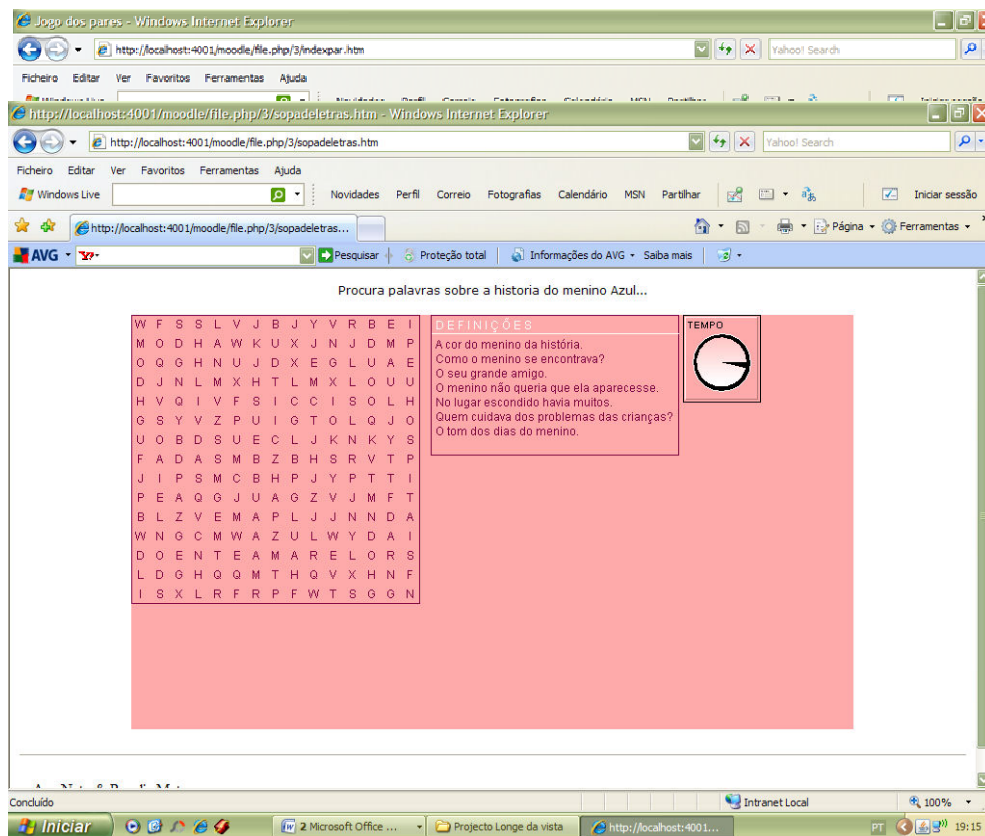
Jogo dos pares - Windows Internet Explorer

http://localhost:4001/moodle/file.php/3/indexpar.htm

Yahoo! Search

Ficheiro Editar Ver Favoritos Ferramentas Ajuda

http://localhost:4001/moodle/file.php/3/sopadeletras.htm - Windows Internet Explorer

http://localhost:4001/moodle/file.php/3/sopadeletras.htm

Yahoo! Search

Ficheiro Editar Ver Favoritos Ferramentas Ajuda

Windows Live

Novidades Perfil Correio Fotografias Calendário MSN Partilhar

Iniciar sessão

http://localhost:4001/moodle/file.php/3/sopadeletras...

Página Ferramentas

AVG

Pesquisar Proteção total Informações do AVG Saiba mais

Procura palavras sobre a historia do menino Azul...

| | | | | | | | | | | | | | |
|---|---|---|---|---|---|---|---|---|---|---|---|---|---|
| W | F | S | S | L | V | J | B | J | Y | V | R | B | E | I |
| M | O | D | H | A | W | K | U | X | J | N | J | D | M | P |
| O | Q | G | H | N | U | J | D | X | E | G | L | U | A | E |
| D | J | N | L | M | X | H | T | L | M | X | L | O | U | U |
| H | V | Q | I | V | F | S | I | C | C | I | S | O | L | H |
| G | S | Y | V | Z | P | U | I | G | T | O | L | Q | J | O |
| U | O | B | D | S | U | E | C | L | J | K | N | K | Y | S |
| F | A | D | A | S | M | B | Z | B | H | S | R | V | T | P |
| J | I | P | S | M | C | B | H | P | J | Y | P | T | T | I |
| P | E | A | Q | G | J | U | A | G | Z | V | J | M | F | T |
| B | L | Z | V | E | M | A | P | L | J | J | N | N | D | A |
| W | N | G | C | M | W | A | Z | U | L | W | Y | D | A | I |
| D | O | E | N | T | E | A | M | A | R | E | L | O | R | S |
| L | D | G | H | Q | Q | M | T | H | Q | V | X | H | N | F |
| I | S | X | L | R | F | R | P | F | W | T | S | G | G | N |

DEFINIÇÕES
A cor do menino da história.
Como o menino se encontrava?
O seu grande amigo.
O menino não queria que ela aparecesse.
No lugar escondido havia muitos.
Quem cuidava dos problemas das crianças?
O tom dos dias do menino.

TEMPO

Concluído

Intranet Local

100%

Iniciar

2 Microsoft Office ...

Projecto Longe da vista

http://localhost:4001...

PT 19:15